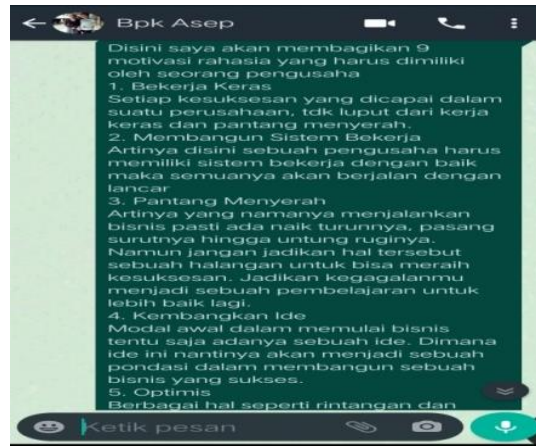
Bpk Asep

Disini saya akan membagikan 9 motivasi rahasia yang harus dimiliki oleh seorang pengusaha
1. Bekerja Keras
Setiap kesuksesan yang dicapai dalam suatu perusahaan, tdk luput dari kerja keras dan pantang menyerah.
2. Membangun Sistem Bekerja
Artinya disini sebuah pengusaha harus memiliki sistem bekerja dengan baik maka semuanya akan berjalan dengan lancar
3. Pantang Menyerah
Artinya yang namanya menjalankan bisnis pasti ada naik turunnya, pasang surutnya hingga untung ruginya. Namun jangan jadikan hal tersebut sebuah halangan untuk bisa meraih kesuksesan. Jadikan kegagalanmu menjadi sebuah pembelajaran untuk lebih baik lagi.
4. Kembangkan Ide
Modal awal dalam memulai bisnis tentu saja adanya sebuah ide. Dimana ide ini nantinya akan menjadi sebuah pondasi dalam membangun sebuah bisnis yang sukses.
5. Optimis
Berbagai hal seperti rintangan dan

Ketik pesan